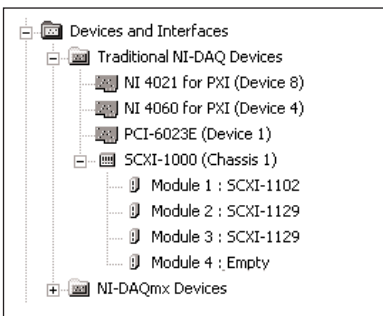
Devices and Interfaces
Traditional NI-DAQ Devices
NI 4021 for PXI (Device 8)
NI 4060 for PXI (Device 4)
PCI-6023E (Device 1)
SCXI-1000 (Chassis 1)
Module 1 : SCXI-1102
Module 2 : SCXI-1129
Module 3 : SCXI-1129
Module 4 : Empty
NI-DAQmx Devices